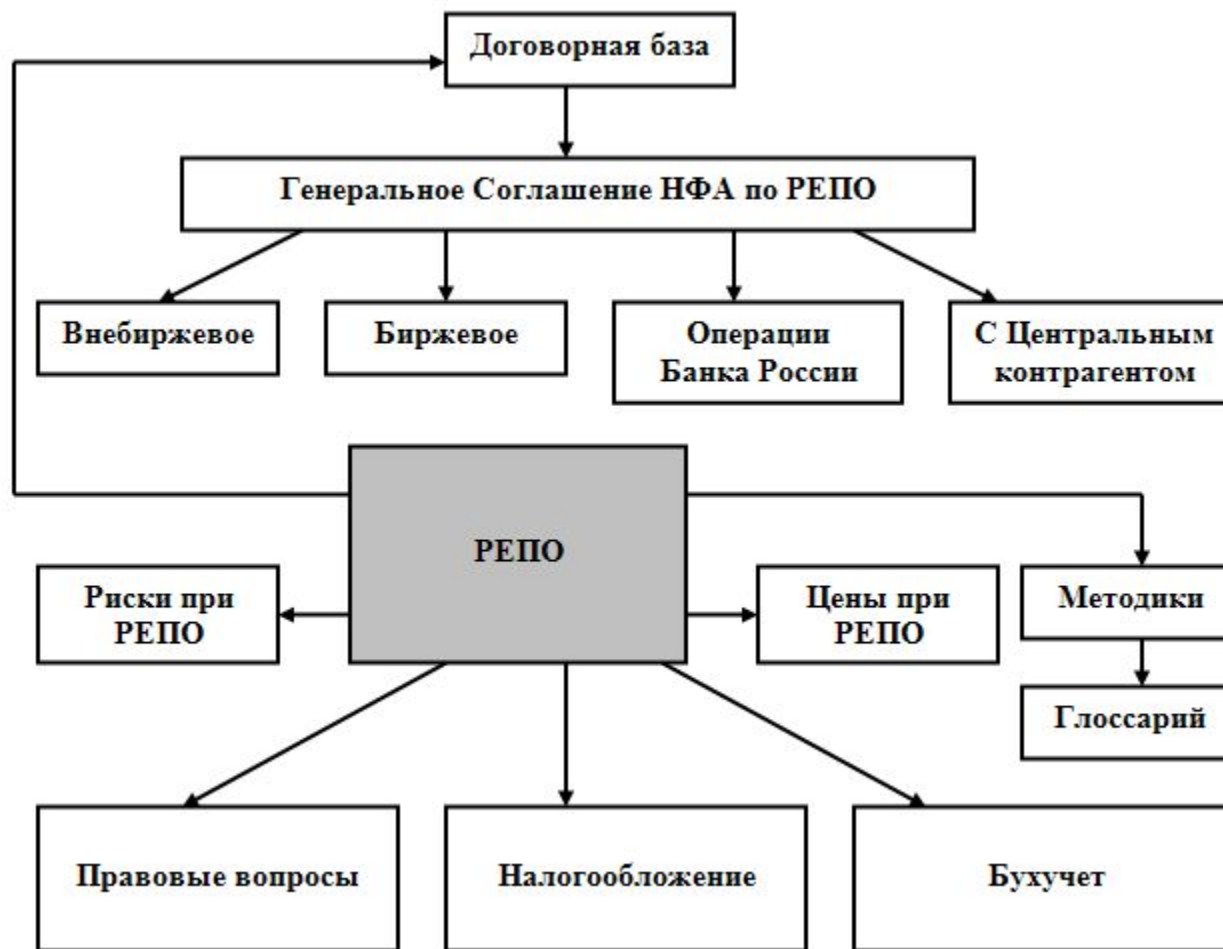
Договорная база

Генеральное Соглашение НФА по РЕПО

Внебиржевое

Биржевое

Операции Банка России

С Центральным контрагентом

РЕПО

Риски при РЕПО

Цены при РЕПО

Методики

Глоссарий

Правовые вопросы

Налогообложение

Бухучет